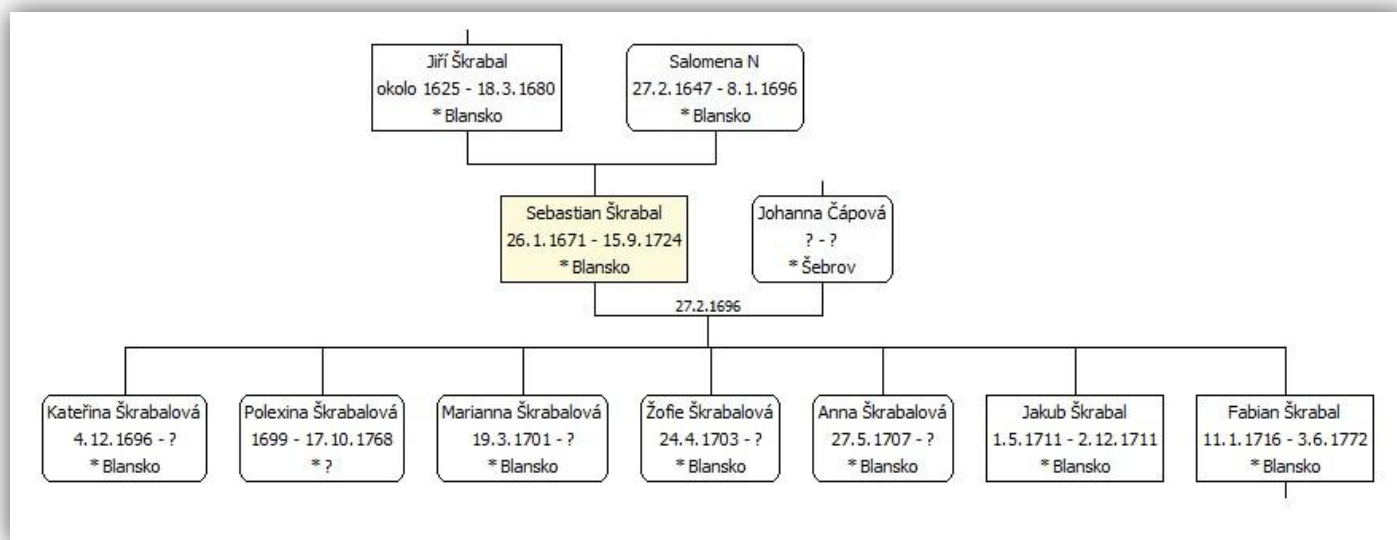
Jiří Škrabal
okolo 1625 - 18.3.1680
* Blansko

Salomena N
27.2.1647 - 8.1.1696
* Blansko

Sebastian Škrabal
26.1.1671 - 15.9.1724
* Blansko

Johanna Čápová
? - ?
* Šebrov

27.2.1696

Kateřina Škrabalová
4.12.1696 - ?
* Blansko

Polexina Škrabalová
1699 - 17.10.1768
* ?

Marianna Škrabalová
19.3.1701 - ?
* Blansko

Žofie Škrabalová
24.4.1703 - ?
* Blansko

Anna Škrabalová
27.5.1707 - ?
* Blansko

Jakub Škrabal
1.5.1711 - 2.12.1711
* Blansko

Fabian Škrabal
11.1.1716 - 3.6.1772
* Blansko